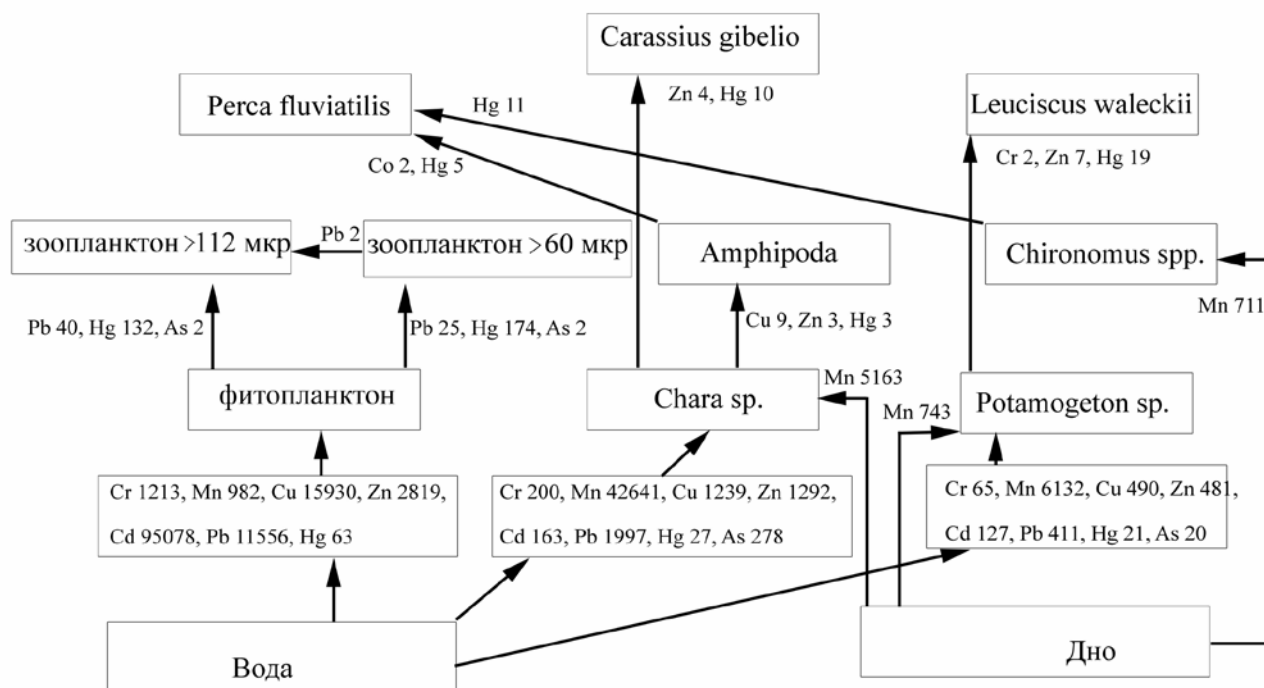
Carassius gibelio

Perca fluviatilis

Hg 11

Zn 4, Hg 10

Leuciscus waleckii

Co 2, Hg 5

Cr 2, Zn 7, Hg 19

зоопланктон >112 мкр

Pb 2

зоопланктон >60 мкр

Amphipoda

Chironomus spp.

Mn 711

Pb 40, Hg 132, As 2

Pb 25, Hg 174, As 2

Cu 9, Zn 3, Hg 3

фитопланктон

Mn 5163

Chara sp.

Mn 743

Potamogeton sp.

Cr 1213, Mn 982, Cu 15930, Zn 2819, Cd 95078, Pb 11556, Hg 63

Cr 200, Mn 42641, Cu 1239, Zn 1292, Cd 163, Pb 1997, Hg 27, As 278

Cr 65, Mn 6132, Cu 490, Zn 481, Cd 127, Pb 411, Hg 21, As 20

Вода

Дно